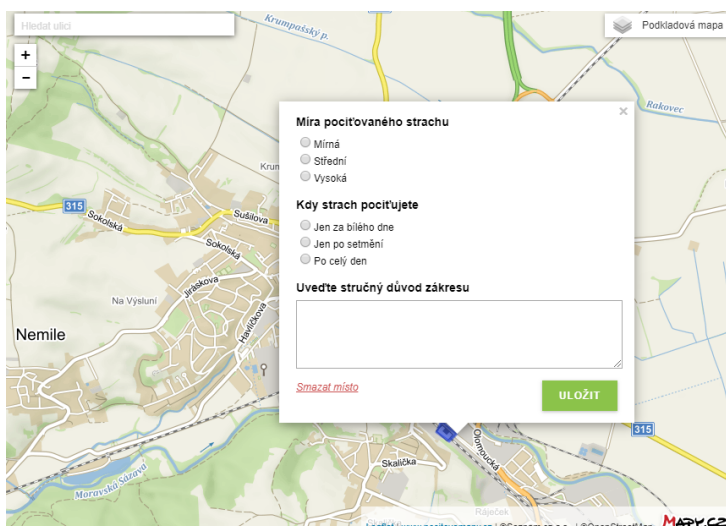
Hledat ulici

+
−

Krumpašský p.

Podkladová mapa

Rakovec

Krun

315
Sokolská
Sušilova
Sokolská
Jiráskova
Havlíčkova
Na Výsluní
Nemile

×

Míra pociťovaného strachu
Mírná
Střední
Vysoká

Kdy strach pociťujete
Jen za bílého dne
Jen po setmění
Po celý den

Uveďte stručný důvod zákresu

Smazat místo

ULOŽIT

Olomoucká
315
Skalička
Moravská Sázava
Ráječek

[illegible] www.pocitovemapy.cz | ©Seznam.cz, a.s. | ©OpenStreetMap
MAPY.CZ